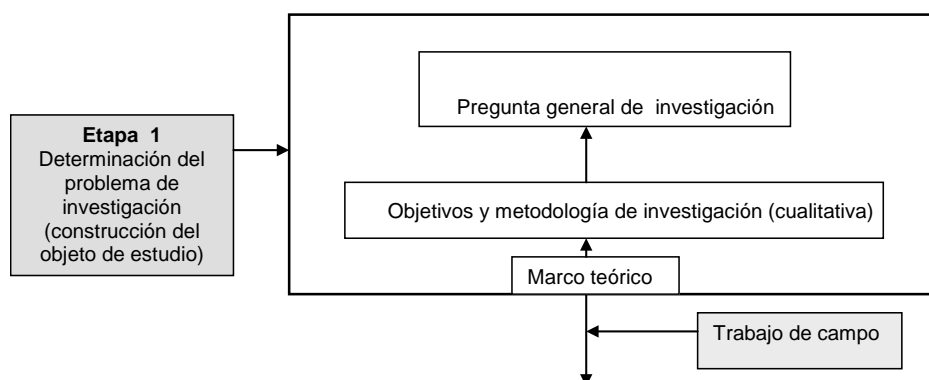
Etapa 1
Determinación del problema de investigación (construcción del objeto de estudio)

Pregunta general de investigación

Objetivos y metodología de investigación (cualitativa)

Marco teórico

Trabajo de campo